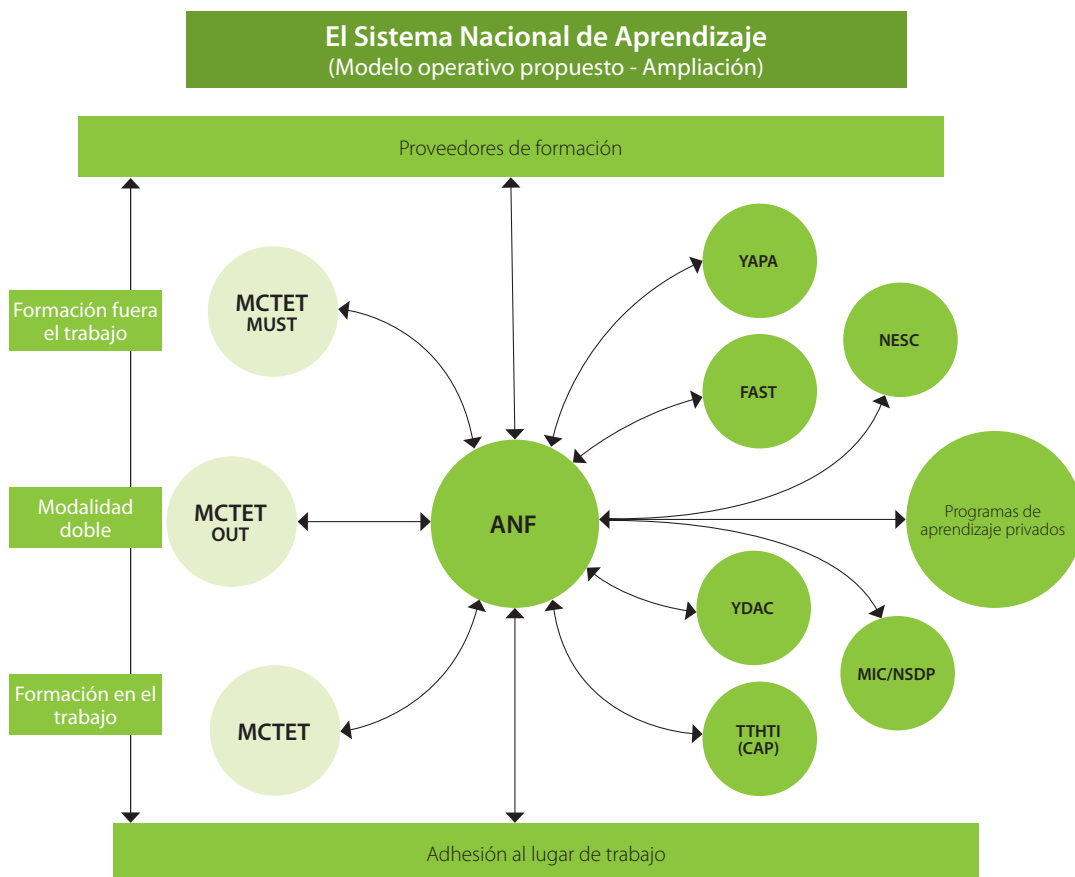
El Sistema Nacional de Aprendizaje
(Modelo operativo propuesto - Ampliación)

Proveedores de formación

Formación fuera el trabajo

Modalidad doble

Formación en el trabajo

MCTET
MUST

MCTET
OUT

MCTET

ANF

YAPA

FAST

NESC

Programas de aprendizaje privados

YDAC

MIC/NSDP

TTHTI
(CAP)

Adhesión al lugar de trabajo